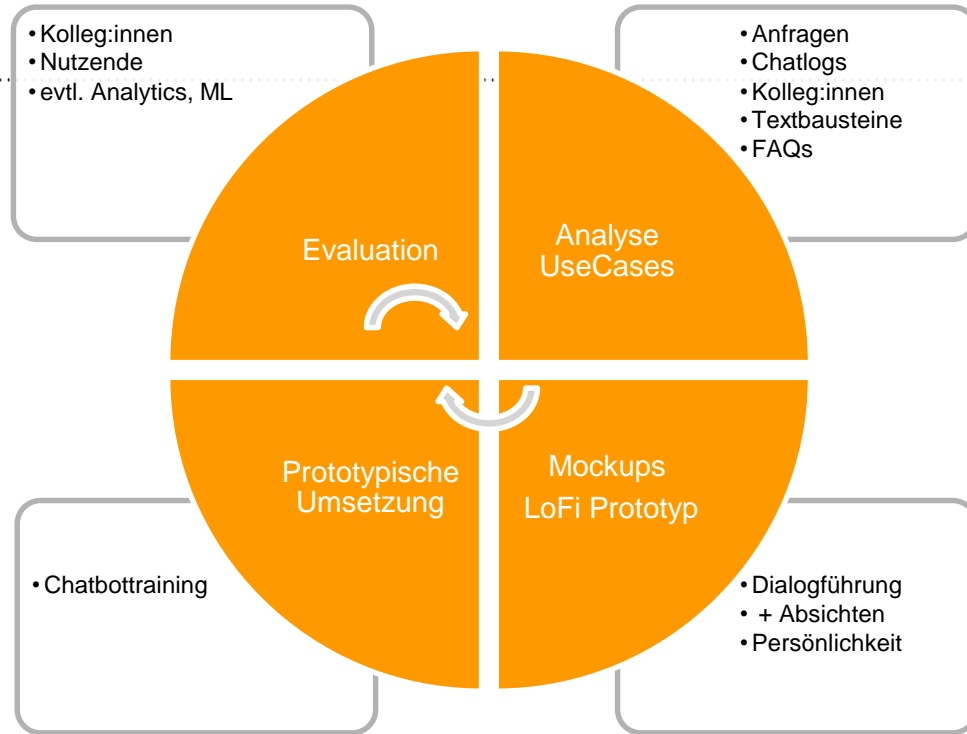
• Kolleg:innen
• Nutzende
• evtl. Analytics, ML

• Anfragen
• Chatlogs
• Kolleg:innen
• Textbausteine
• FAQs

Evaluation

Analyse
UseCases

Prototypische
Umsetzung

Mockups
LoFi Prototyp

• Chatbottraining

• Dialogführung
• + Absichten
• Persönlichkeit